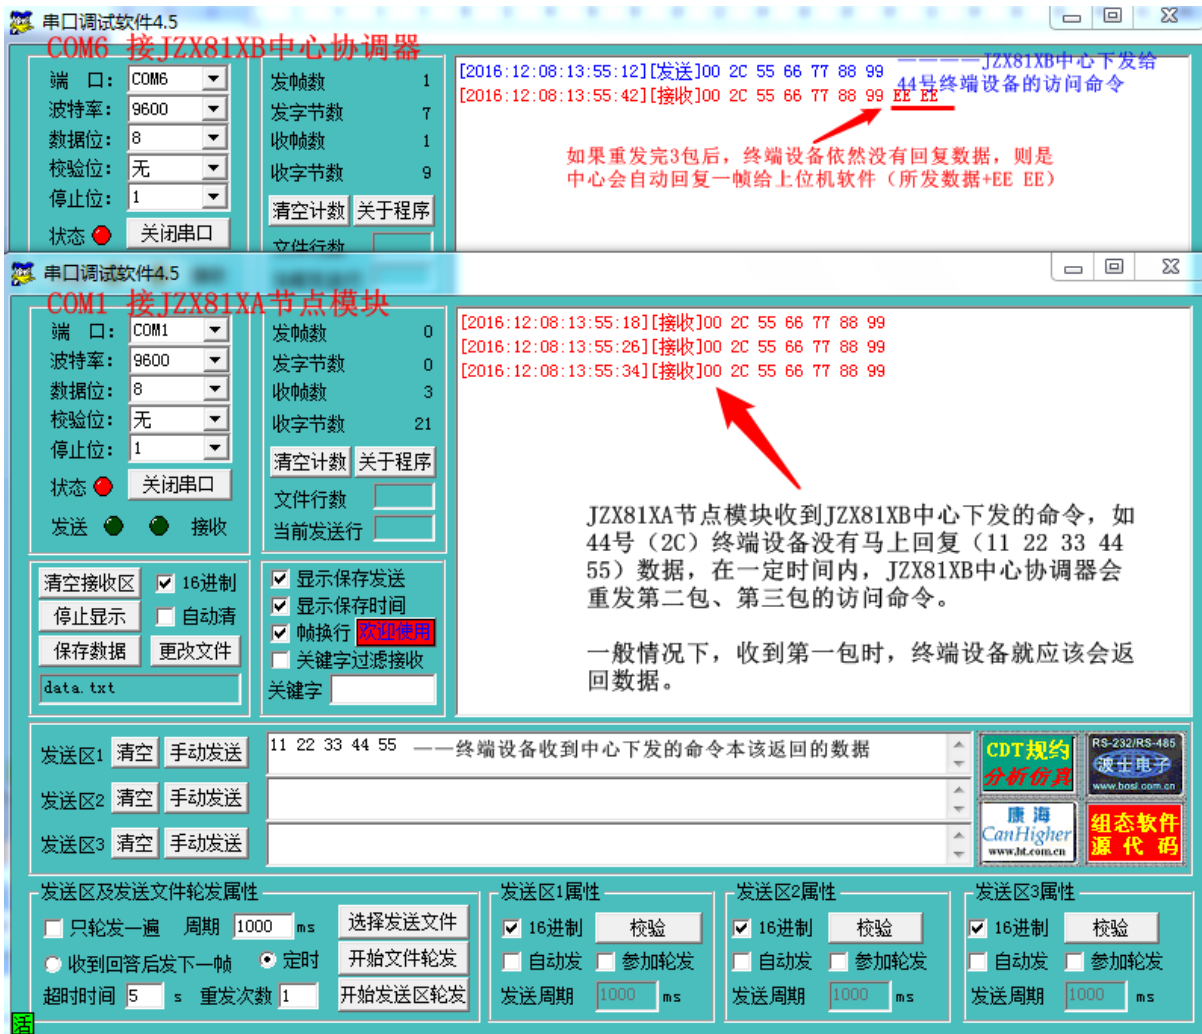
串口调试软件4.5

COM6 接JZX81XB中心协调器

端 口: COM6
波特率: 9600
数据位: 8
校验位: 无
停止位: 1
状态 关闭串口

发帧数 1
发字节数 7
收帧数 1
收字节数 9
清空计数 关于程序
文件行数

[2016:12:08:13:55:12][发送]00 2C 55 66 77 88 99
[2016:12:08:13:55:42][接收]00 2C 55 66 77 88 99 EE EE

————JZX81XB中心下发给44号终端设备的访问命令

如果重发完3包后，终端设备依然没有回复数据，则是中心会自动回复一帧给上位机软件（所发数据+EE EE）

串口调试软件4.5

COM1 接JZX81XA节点模块

端 口: COM1
波特率: 9600
数据位: 8
校验位: 无
停止位: 1
状态 关闭串口
发送 接收

发帧数 0
发字节数 0
收帧数 3
收字节数 21
清空计数 关于程序
文件行数
当前发送行

[2016:12:08:13:55:18][接收]00 2C 55 66 77 88 99
[2016:12:08:13:55:26][接收]00 2C 55 66 77 88 99
[2016:12:08:13:55:34][接收]00 2C 55 66 77 88 99

JZX81XA节点模块收到JZX81XB中心下发的命令，如44号（2C）终端设备没有马上回复（11 22 33 44 55）数据，在一定时间内，JZX81XB中心协调器会重发第二包、第三包的访问命令。

一般情况下，收到第一包时，终端设备就应该会返回数据。

清空接收区 16进制
停止显示 自动清
保存数据 更改文件
data.txt

显示保存发送
显示保存时间
帧换行 欢迎使用
关键字过滤接收
关键字

发送区1 清空 手动发送
11 22 33 44 55 ——终端设备收到中心下发的命令本该返回的数据
发送区2 清空 手动发送
发送区3 清空 手动发送

CDT规约 分析仿真
RS-232/RS-485 波士电子 www.bosi.com.cn
康海 CanHigher www.bt.com.cn
组态软件 源代码

发送区及发送文件轮发属性
只轮发一遍 周期 1000 ms
收到回答后发下一帧 定时
超时时间 5 s 重发次数 1
选择发送文件
开始文件轮发
开始发送区轮发

发送区1属性
16进制 校验
自动发 参加轮发
发送周期 1000 ms

发送区2属性
16进制 校验
自动发 参加轮发
发送周期 1000 ms

发送区3属性
16进制 校验
自动发 参加轮发
发送周期 1000 ms

活